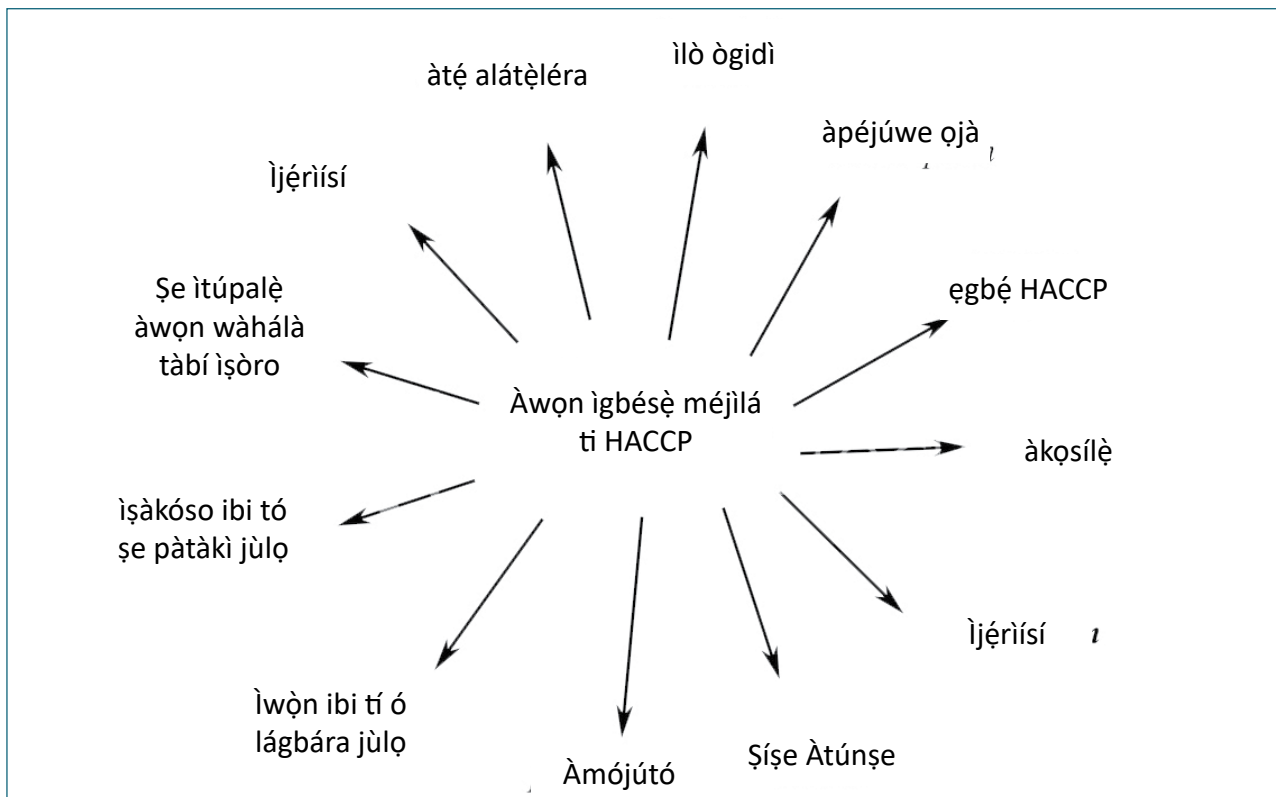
Àwọn ìgbésẹ̀ méjìlá ti HACCP

ìlò ògidì

àpéjúwe ọjà

ẹgbẹ́ HACCP

àkọsílẹ̀

Ìjẹ́rìísí

Ṣíṣe Àtúnṣe

Àmójútó

Ìwọ̀n ibi tí ó lágbára jùlọ

ìṣàkóso ibi tó ṣe pàtàkì jùlọ

Ṣe ìtúpalẹ̀ àwọn wàhálà tàbí ìṣòro

Ìjẹ́rìísí

àtẹ alátẹ̀léra